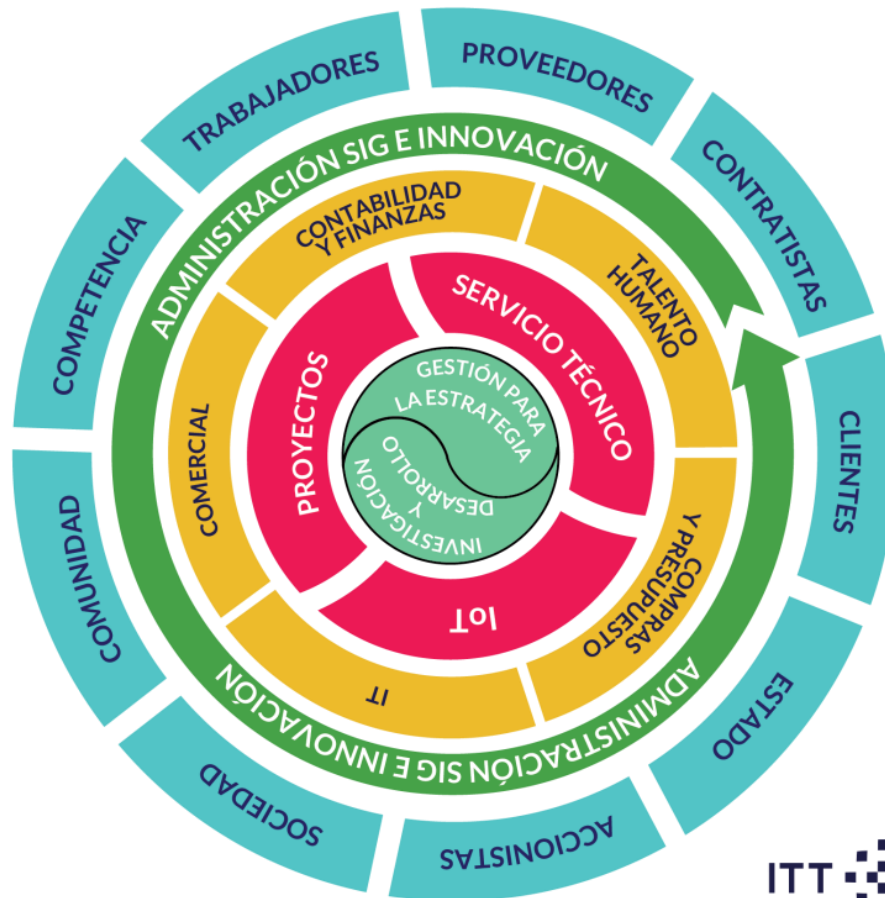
TRABAJADORES
PROVEEDORES
CONTRATISTAS
CLIENTES
ESTADO
ACCIONISTAS
SOCIEDAD
COMUNIDAD
COMPETENCIA

ADMINISTRACIÓN SIG E INNOVACIÓN
ADMINISTRACIÓN SIG E INNOVACIÓN

CONTABILIDAD Y FINANZAS
TALENTO HUMANO
COMPRAS Y PRESUPUESTO
IT
COMERCIAL

SERVICIO TÉCNICO
IoT
PROYECTOS

GESTIÓN PARA LA ESTRATEGIA
INVESTIGACIÓN Y DESARROLLO

ITT